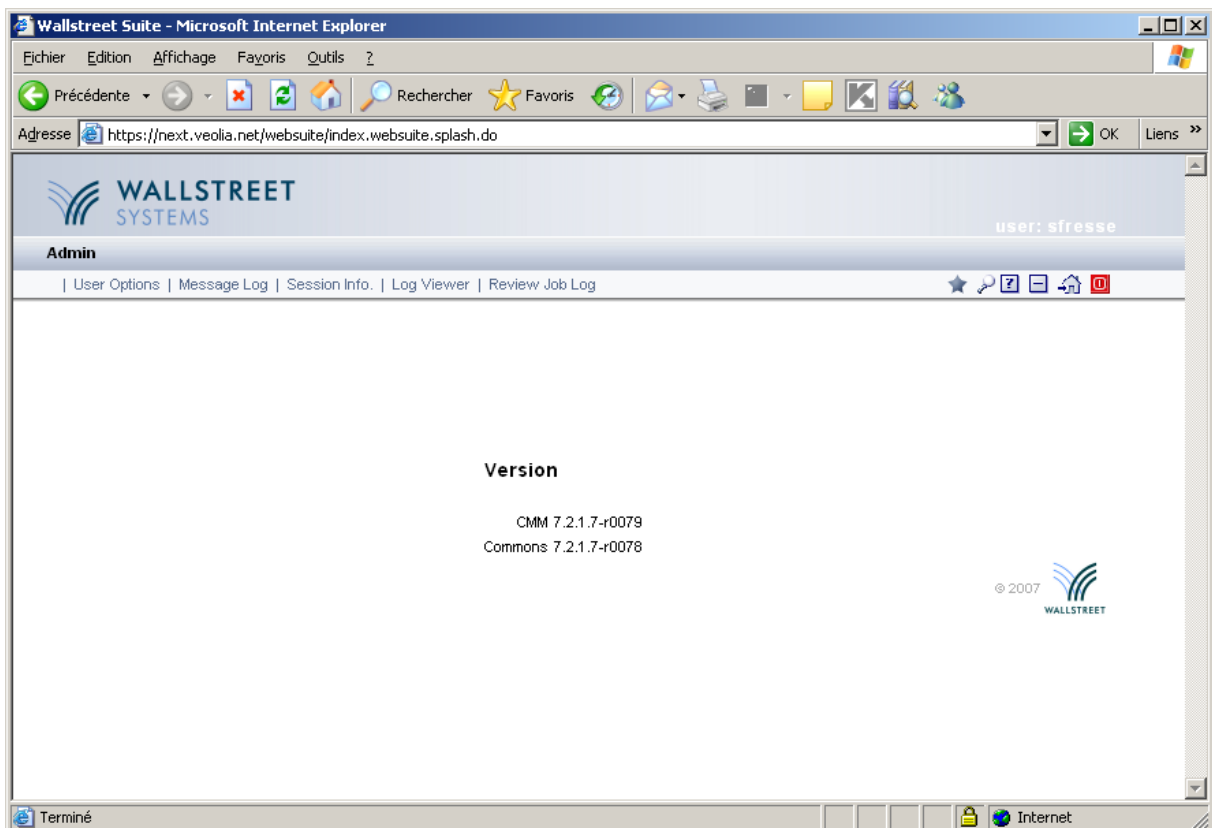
Wallstreet Suite - Microsoft Internet Explorer

Fichier Edition Affichage Favoris Outils ?

Précédente Rechercher Favoris

Adresse https://next.veolia.net/websuite/index.websuite.splash.do OK Liens »

WALLSTREET SYSTEMS

user: sfresse

Admin

| User Options | Message Log | Session Info. | Log Viewer | Review Job Log

Version

CMM 7.2.1.7-r0079
Commons 7.2.1.7-r0078

© 2007 WALLSTREET

Terminé Internet